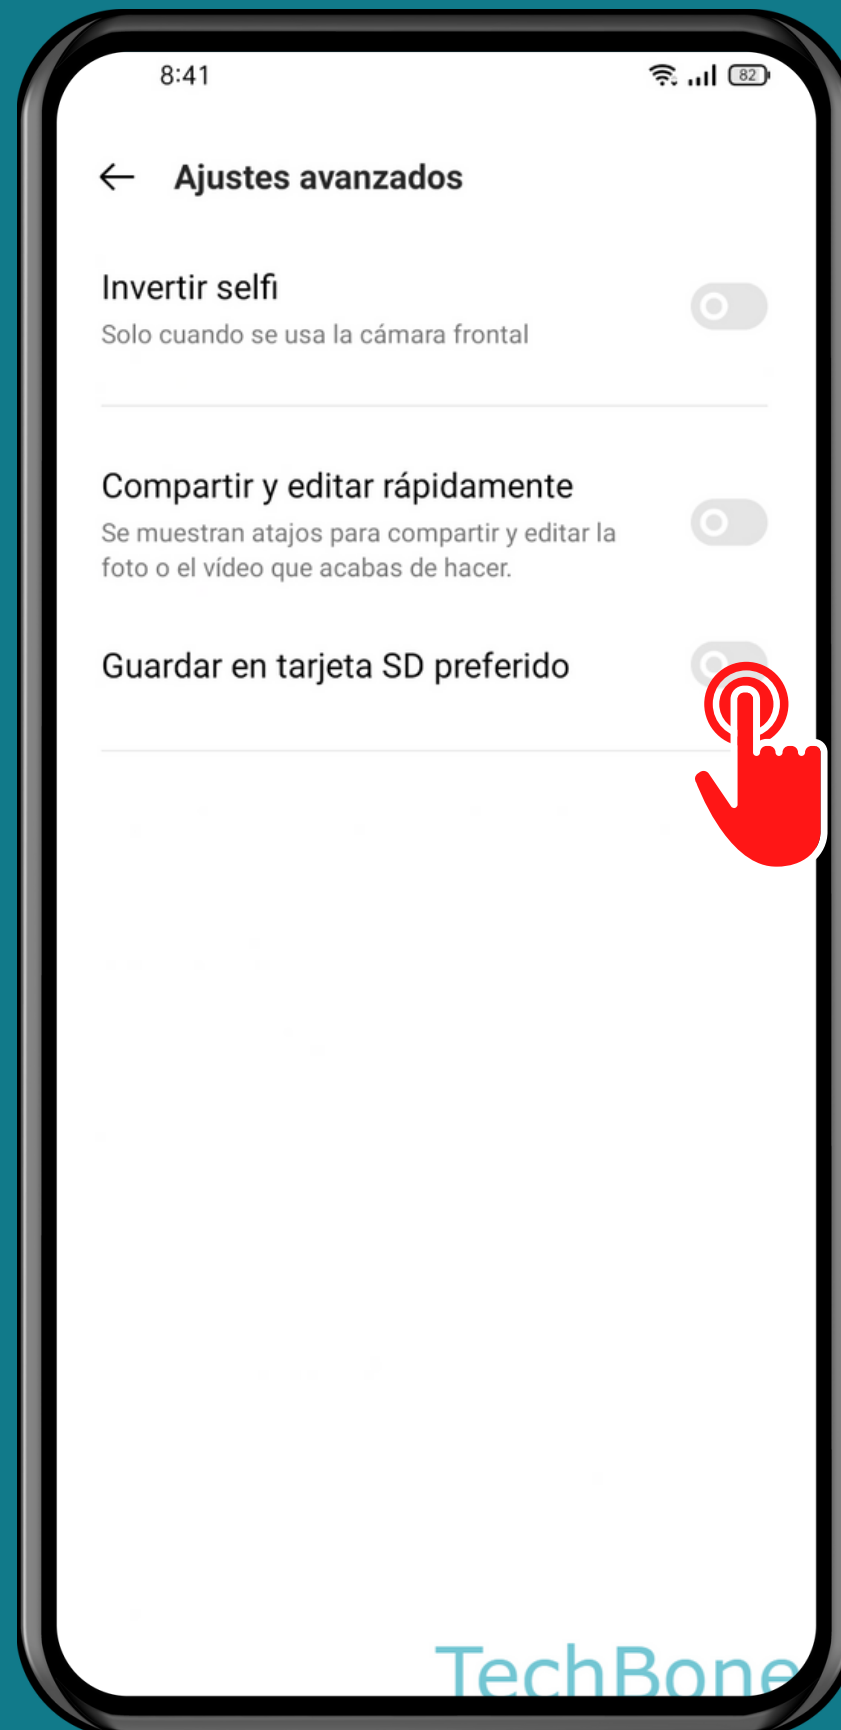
8:41

82

Ajustes avanzados

Invertir selfi
Solo cuando se usa la cámara frontal

Compartir y editar rápidamente
Se muestran atajos para compartir y editar la foto o el vídeo que acabas de hacer.

Guardar en tarjeta SD preferido

TechBone